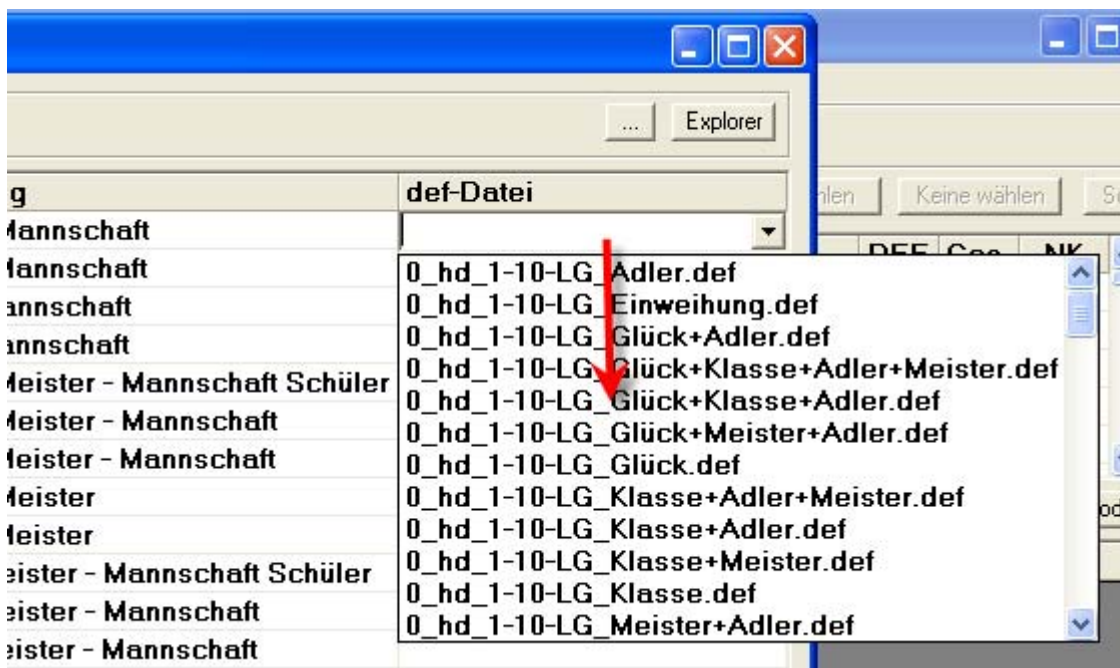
...

Explorer

g

def-Datei

Mannschaft

Mannschaft

annschaft

annschaft

Meister - Mannschaft Schüler

Meister - Mannschaft

Meister - Mannschaft

Meister

Meister

eister - Mannschaft Schüler

eister - Mannschaft

eister - Mannschaft

0_hd_1-10-LG_Adler.def
0_hd_1-10-LG_Einweihung.def
0_hd_1-10-LG_Glück+Adler.def
0_hd_1-10-LG_Glück+Klasse+Adler+Meister.def
0_hd_1-10-LG_Glück+Klasse+Adler.def
0_hd_1-10-LG_Glück+Meister+Adler.def
0_hd_1-10-LG_Glück.def
0_hd_1-10-LG_Klasse+Adler+Meister.def
0_hd_1-10-LG_Klasse+Adler.def
0_hd_1-10-LG_Klasse+Meister.def
0_hd_1-10-LG_Klasse.def
0_hd_1-10-LG_Meister+Adler.def

hlen

Keine wählen

S

DEF

Ges

NK

od